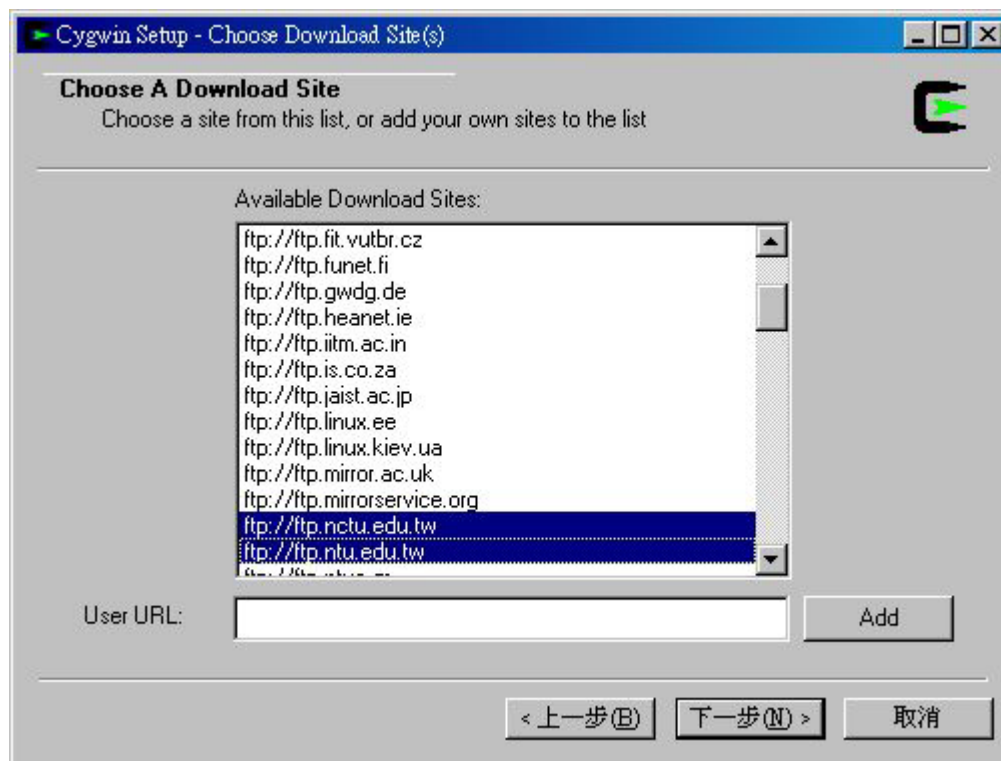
Cygwin Setup - Choose Download Site(s)

Choose A Download Site
Choose a site from this list, or add your own sites to the list

Available Download Sites:

ftp://ftp.fit.vutbr.cz
ftp://ftp.funet.fi
ftp://ftp.gwdg.de
ftp://ftp.heanet.ie
ftp://ftp.iitm.ac.in
ftp://ftp.is.co.za
ftp://ftp.jaist.ac.jp
ftp://ftp.linux.ee
ftp://ftp.linux.kiev.ua
ftp://ftp.mirror.ac.uk
ftp://ftp.mirrorservice.org
ftp://ftp.nctu.edu.tw
ftp://ftp.ntu.edu.tw
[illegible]

User URL:

Add

< 上一步(B)
下一步(N) >
取消